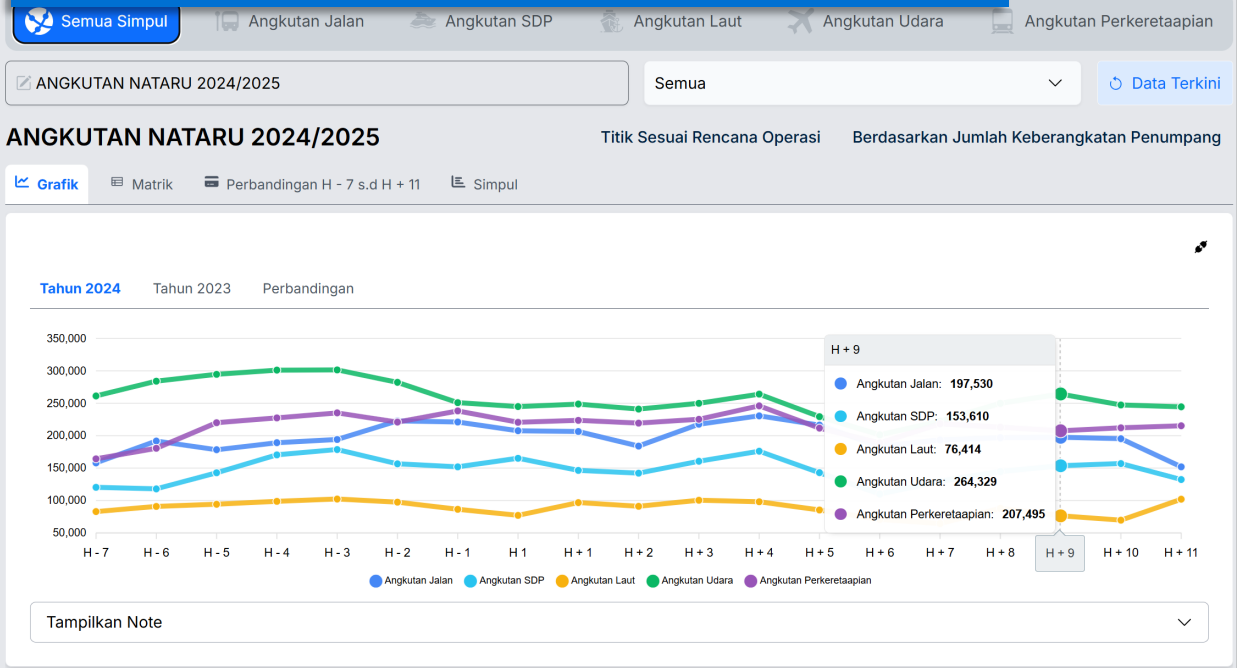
Semua Simpul Angkutan Jalan Angkutan SDP Angkutan Laut Angkutan Udara Angkutan Perkeretaapian

ANGKUTAN NATARU 2024/2025

Semua

Data Terkini

ANGKUTAN NATARU 2024/2025

Titik Sesuai Rencana Operasi

Berdasarkan Jumlah Keberangkatan Penumpang

Grafik Matrik Perbandingan H - 7 s.d H + 11 Simpul

Tahun 2024 Tahun 2023 Perbandingan

350,000
300,000
250,000
200,000
150,000
100,000
50,000

H - 7 H - 6 H - 5 H - 4 H - 3 H - 2 H - 1 H 1 H + 1 H + 2 H + 3 H + 4 H + 5 H + 6 H + 7 H + 8 H + 9 H + 10 H + 11

H + 9
Angkutan Jalan: 197,530
Angkutan SDP: 153,610
Angkutan Laut: 76,414
Angkutan Udara: 264,329
Angkutan Perkeretaapian: 207,495

Angkutan Jalan Angkutan SDP Angkutan Laut Angkutan Udara Angkutan Perkeretaapian

Tampilkan Note